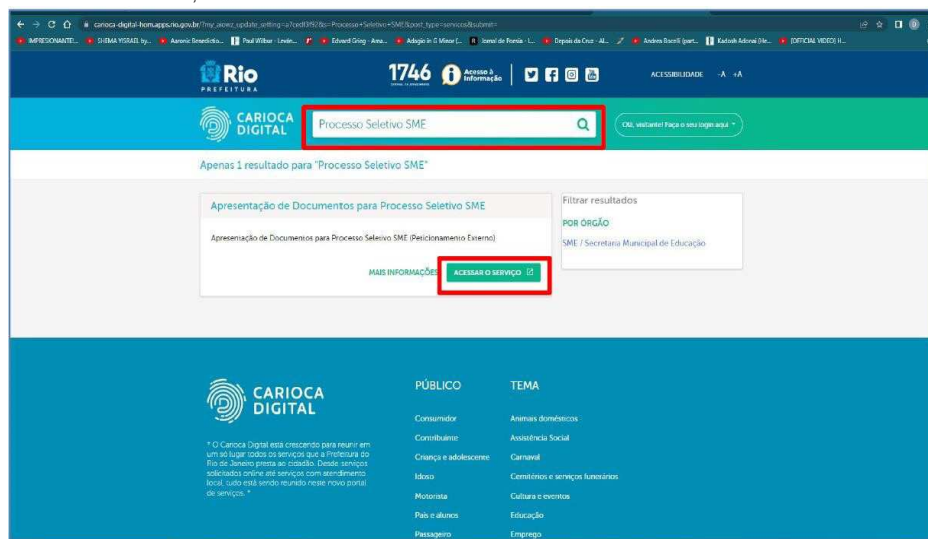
carioca-digital-hom.apps.rio.gov.br/?my_aoewz_update_setting=a7cedf0f928s=Processo+Seletivo+SME&post_type=servicos&submit=

IMPRESSIONANTE... SHEMA YISRAEL by... Aaronic Benedictio... Paul Wilbur - Levan... Edward Grieg - Ana... Adagio in G Minor (... Israel de Pomba - L... Depois da Cruz - Al... Andrea Bocelli (part... Kadosh Adonai (Me... [OFFICIAL VIDEO] H...

Rio PREFEITURA

1746 Acesso à Informação

ACESSIBILIDADE -A +A

CARIOCA DIGITAL

Processo Seletivo SME

Olá, visitante! Faça o seu login aqui

Apenas 1 resultado para "Processo Seletivo SME"

Apresentação de Documentos para Processo Seletivo SME

Apresentação de Documentos para Processo Seletivo SME (Peticionamento Externo)

MAIS INFORMAÇÕES

ACESSAR O SERVIÇO

Filtrar resultados

POR ÓRGÃO

SME / Secretaria Municipal de Educação

CARIOCA DIGITAL

" O Carioca Digital está crescendo para reunir em um só lugar todos os serviços que a Prefeitura do Rio de Janeiro presta ao cidadão. Desde serviços solicitados online até serviços com atendimento local, tudo está sendo reunido neste novo portal de serviços. "

PÚBLICO

Consumidor

Contribuinte

Criança e adolescente

Idoso

Motorista

Pais e alunos

Passageiro

TEMA

Animais domésticos

Assistência Social

Carnaval

Cemitérios e serviços funerários

Cultura e eventos

Educação

Emprego